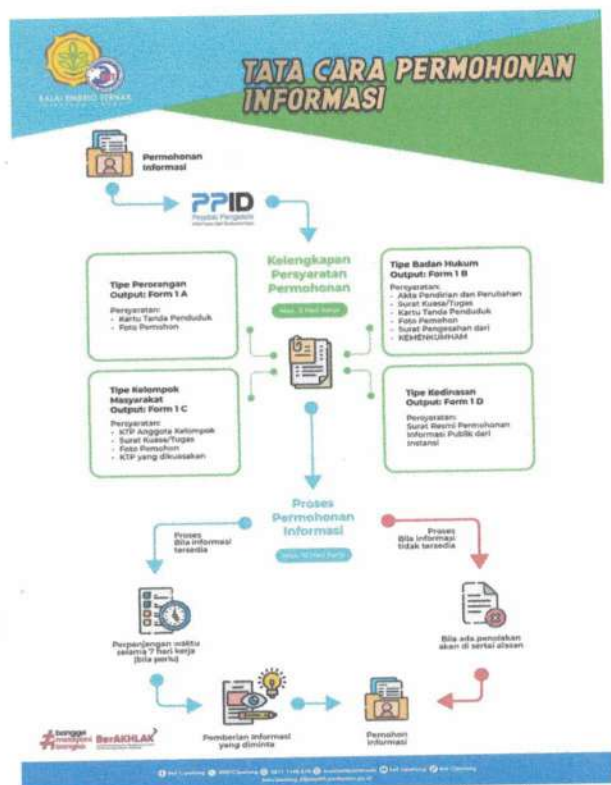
BALAI EMBRIO TERNAK

TATA CARA PERMOHONAN INFORMASI

Permohonan Informasi

PPID
Pejabat Pengelola Informasi dan Dokumentasi

Kelengkapan Persyaratan Permohonan

Maks. 3 Hari kerja

Tipe Perorangan
Output: Form 1 A

Persyaratan:
- Kartu Tanda Penduduk
- Foto Pemohon

Tipe Badan Hukum
Output: Form 1 B

Persyaratan:
- Akta Pendirian dan Perubahan
- Surat Kuasa/Tugas
- Kartu Tanda Penduduk
- Foto Pemohon
- Surat Pengesahan dari
- KEMENKUMHAM

Tipe Kelompok Masyarakat
Output: Form 1 C

Persyaratan:
- KTP Anggota Kelompok
- Surat Kuasa/Tugas
- Foto Pemohon
- KTP yang dikuasakan

Tipe Kedinasan
Output: Form 1 D

Persyaratan:
Surat Resmi Permohonan Informasi Publik dari Instansi

Proses Permohonan Informasi

Maks. 10 Hari kerja

Proses Bila informasi tersedia

Proses Bila informasi tidak tersedia

Perpanjangan waktu selama 7 hari kerja (bila perlu)

Bila ada penolakan akan di sertai alasan

Pemberian informasi yang diminta

Pemohon Informasi

#bangga melayani bangsa

BerAKHLAK

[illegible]